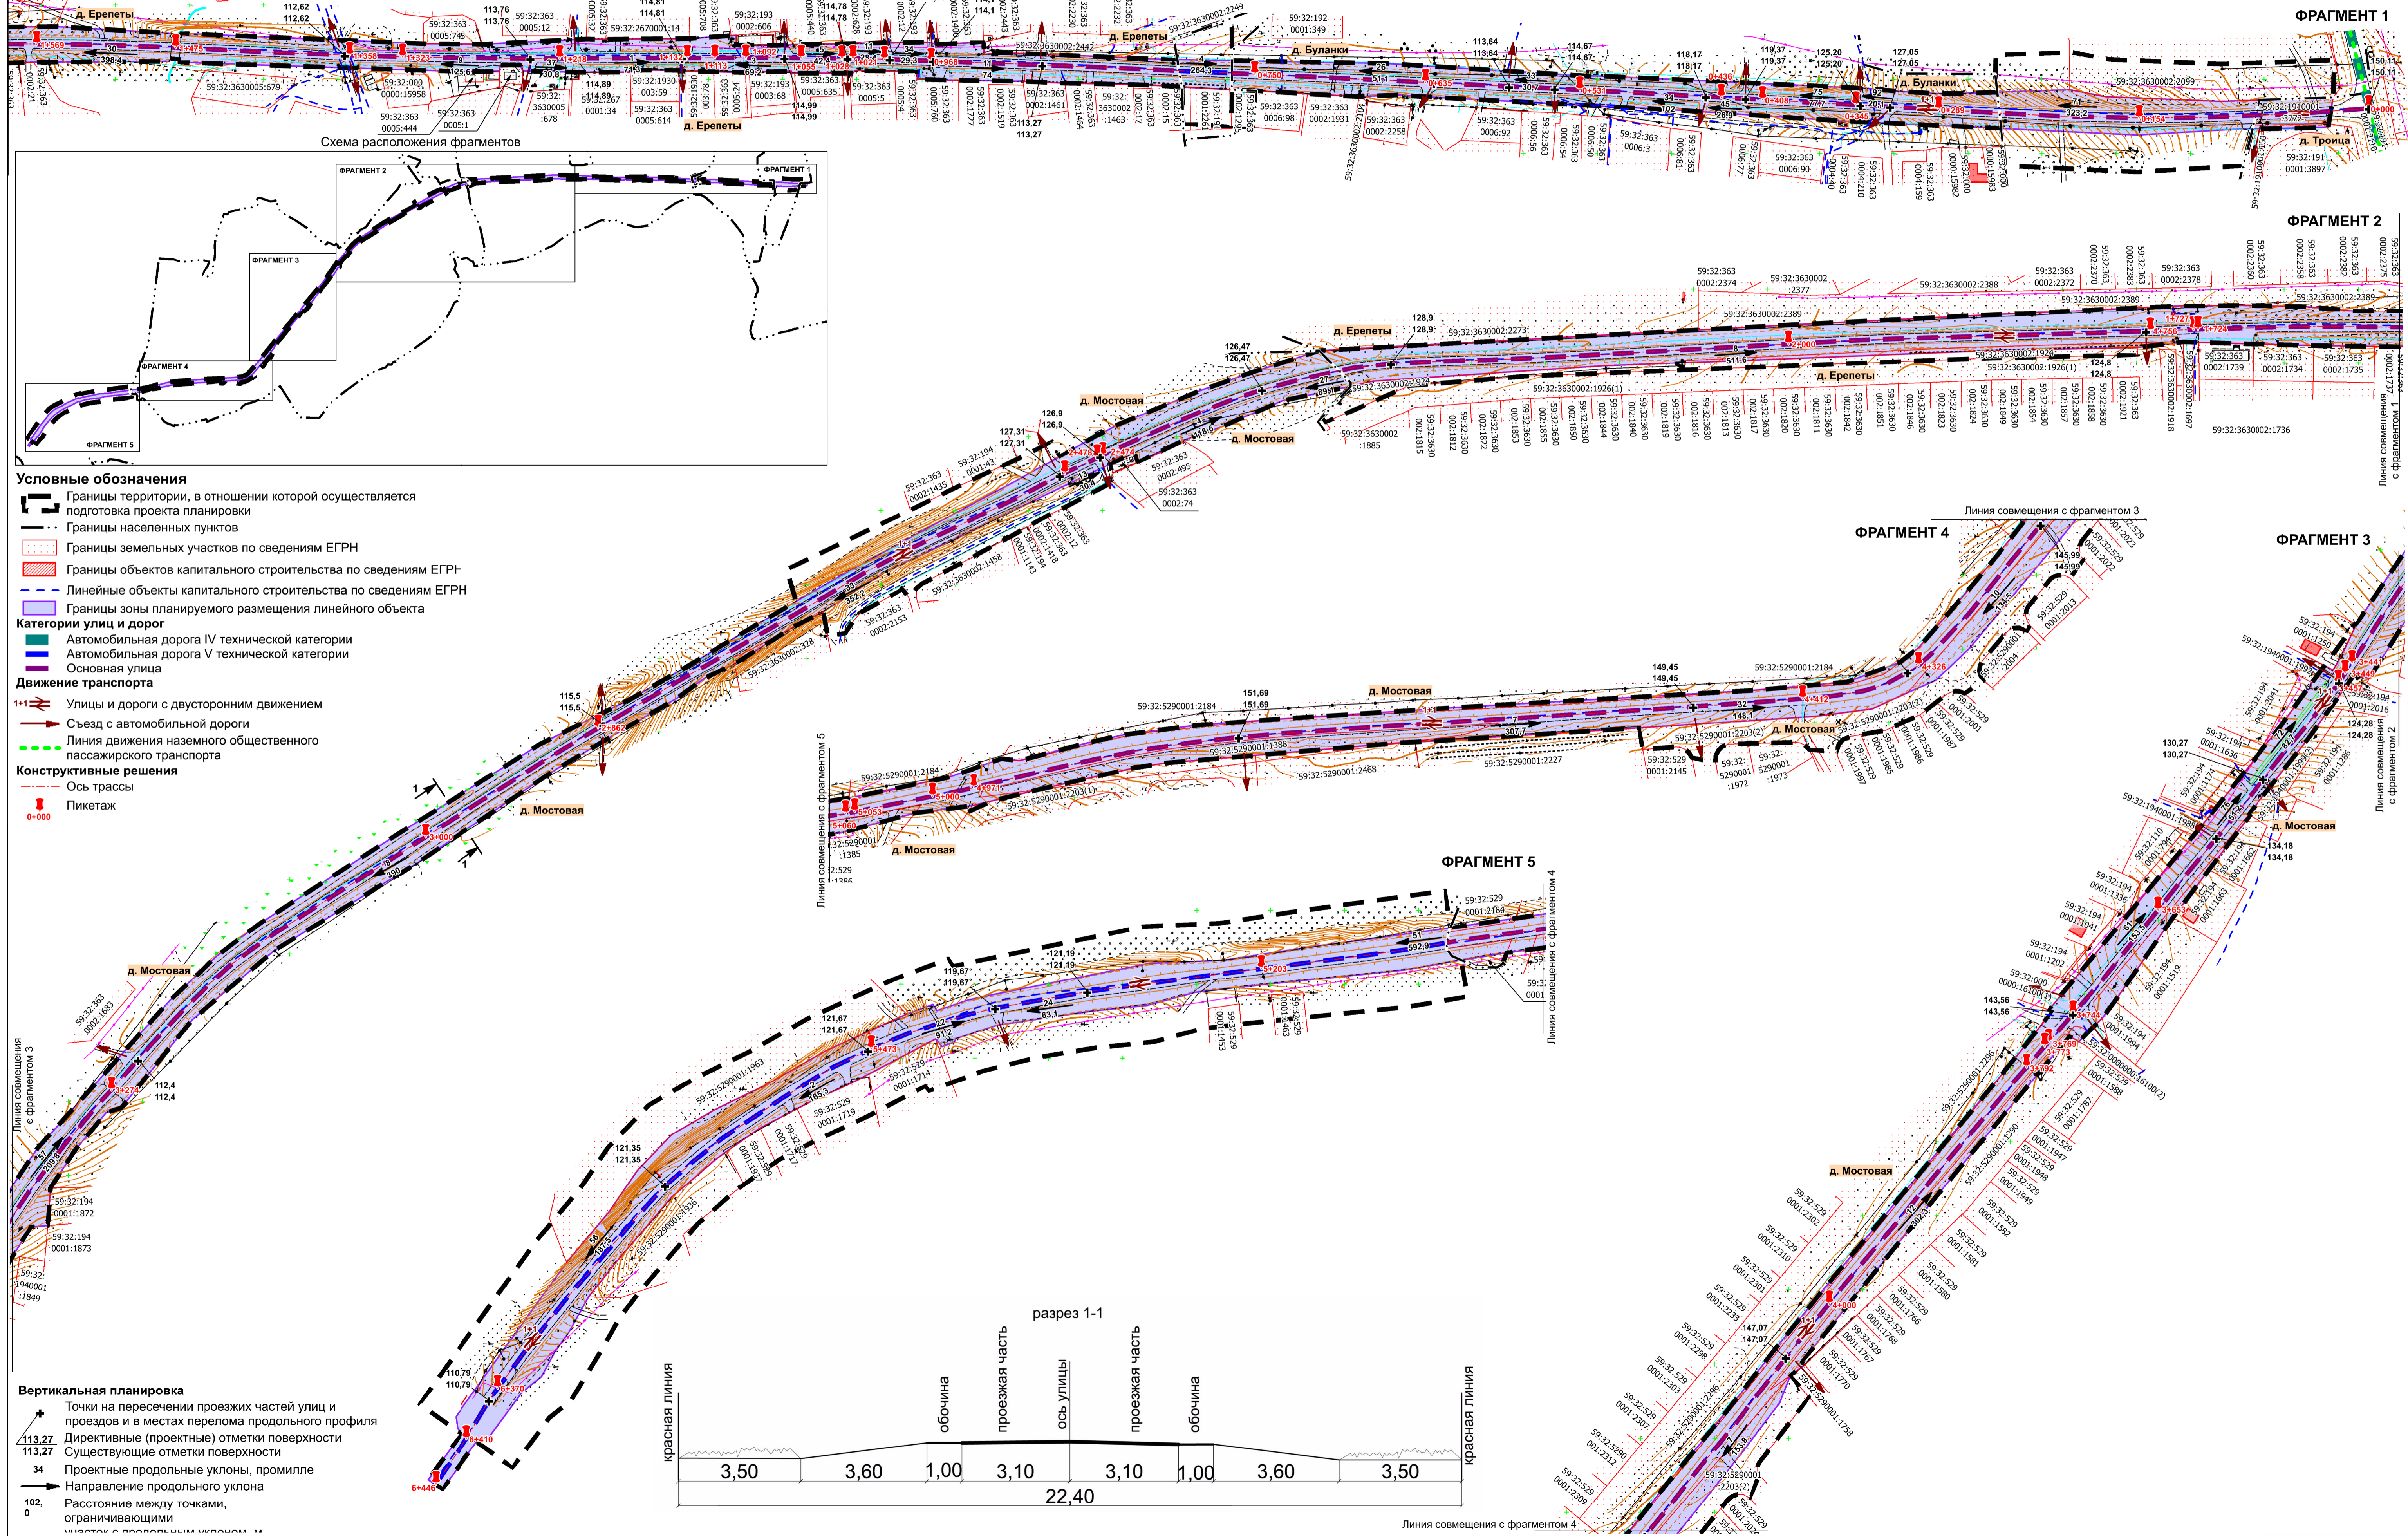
ФРАГМЕНТ 1

д. Ерепеты
д. Ерепеты
д. Ерепеты
д. Буланки
д. Буланки
д. Троица

Схема расположения фрагментов
ФРАГМЕНТ 1
ФРАГМЕНТ 2
ФРАГМЕНТ 3
ФРАГМЕНТ 4
ФРАГМЕНТ 5

ФРАГМЕНТ 2
д. Ерепеты
д. Ерепеты
д. Мостовая
д. Мостовая

Условные обозначения
Границы территории, в отношении которой осуществляется подготовка проекта планировки
Границы населенных пунктов
Границы земельных участков по сведениям ЕГРН
Границы объектов капитального строительства по сведениям ЕГРН
Линейные объекты капитального строительства по сведениям ЕГРН
Границы зоны планируемого размещения линейного объекта
Категории улиц и дорог
Автомобильная дорога IV технической категории
Автомобильная дорога V технической категории
Основная улица
Движение транспорта
Улицы и дороги с двусторонним движением
Съезд с автомобильной дороги
Линия движения наземного общественного пассажирского транспорта
Конструктивные решения
Ось трассы
Пикетаж
0+000

ФРАГМЕНТ 4
Линия совмещения с фрагментом 3
ФРАГМЕНТ 3
д. Мостовая
д. Мостовая
д. Мостовая
Линия совмещения с фрагментом 5
Линия совмещения с фрагментом 2
Линия совмещения с фрагментом 1

ФРАГМЕНТ 5
Линия совмещения с фрагментом 4
д. Мостовая
Линия совмещения с фрагментом 3
д. Мостовая

разрез 1-1
красная линия
обочина
проезжая часть
ось улицы
проезжая часть
обочина
красная линия
3,50 3,60 1,00 3,10 3,10 1,00 3,60 3,50
22,40

Вертикальная планировка
Точки на пересечении проезжих частей улиц и проездов и в местах перелома продольного профиля
113,27 Директивные (проектные) отметки поверхности
113,27 Существующие отметки поверхности
34 Проектные продольные уклоны, промилле
Направление продольного уклона
102,0 Расстояние между точками, ограничивающими
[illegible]

Линия совмещения с фрагментом 4